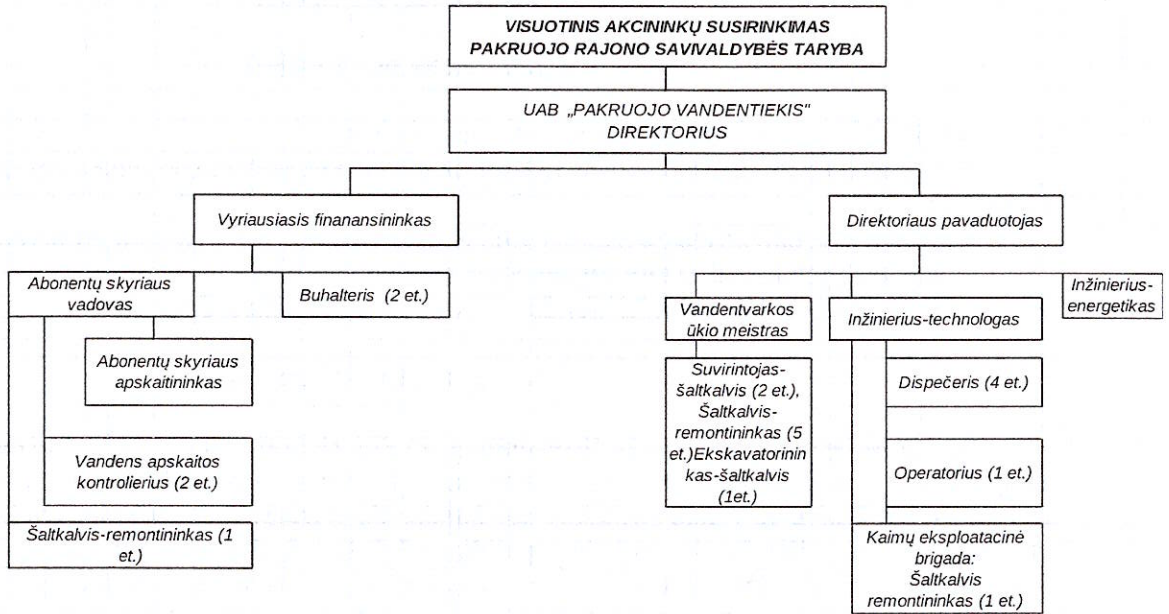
VISUOTINIS AKCININKŲ SUSIRINKIMAS
PAKRUOJO RAJONO SAVIVALDYBĖS TARYBA

UAB „PAKRUOJO VANDENTIEKIS"
DIREKTORIUS

Vyriausiasis finanansininkas

Direktoriaus pavaduotojas

Abonentų skyriaus vadovas

Buhalteris (2 et.)

Abonentų skyriaus apskaitininkas

Vandens apskaitos kontrolierius (2 et.)

Šaltkalvis-remontininkas (1 et.)

Vandentvarkos ūkio meistras

Suvirintojas-šaltkalvis (2 et.), Šaltkalvis-remontininkas (5 et.)Ekskavatorininkas-šaltkalvis (1et.)

Inžinierius-technologas

Dispečeris (4 et.)

Operatorius (1 et.)

Kaimų eksploatacinė brigada: Šaltkalvis remontininkas (1 et.)

Inžinierius-energetikas